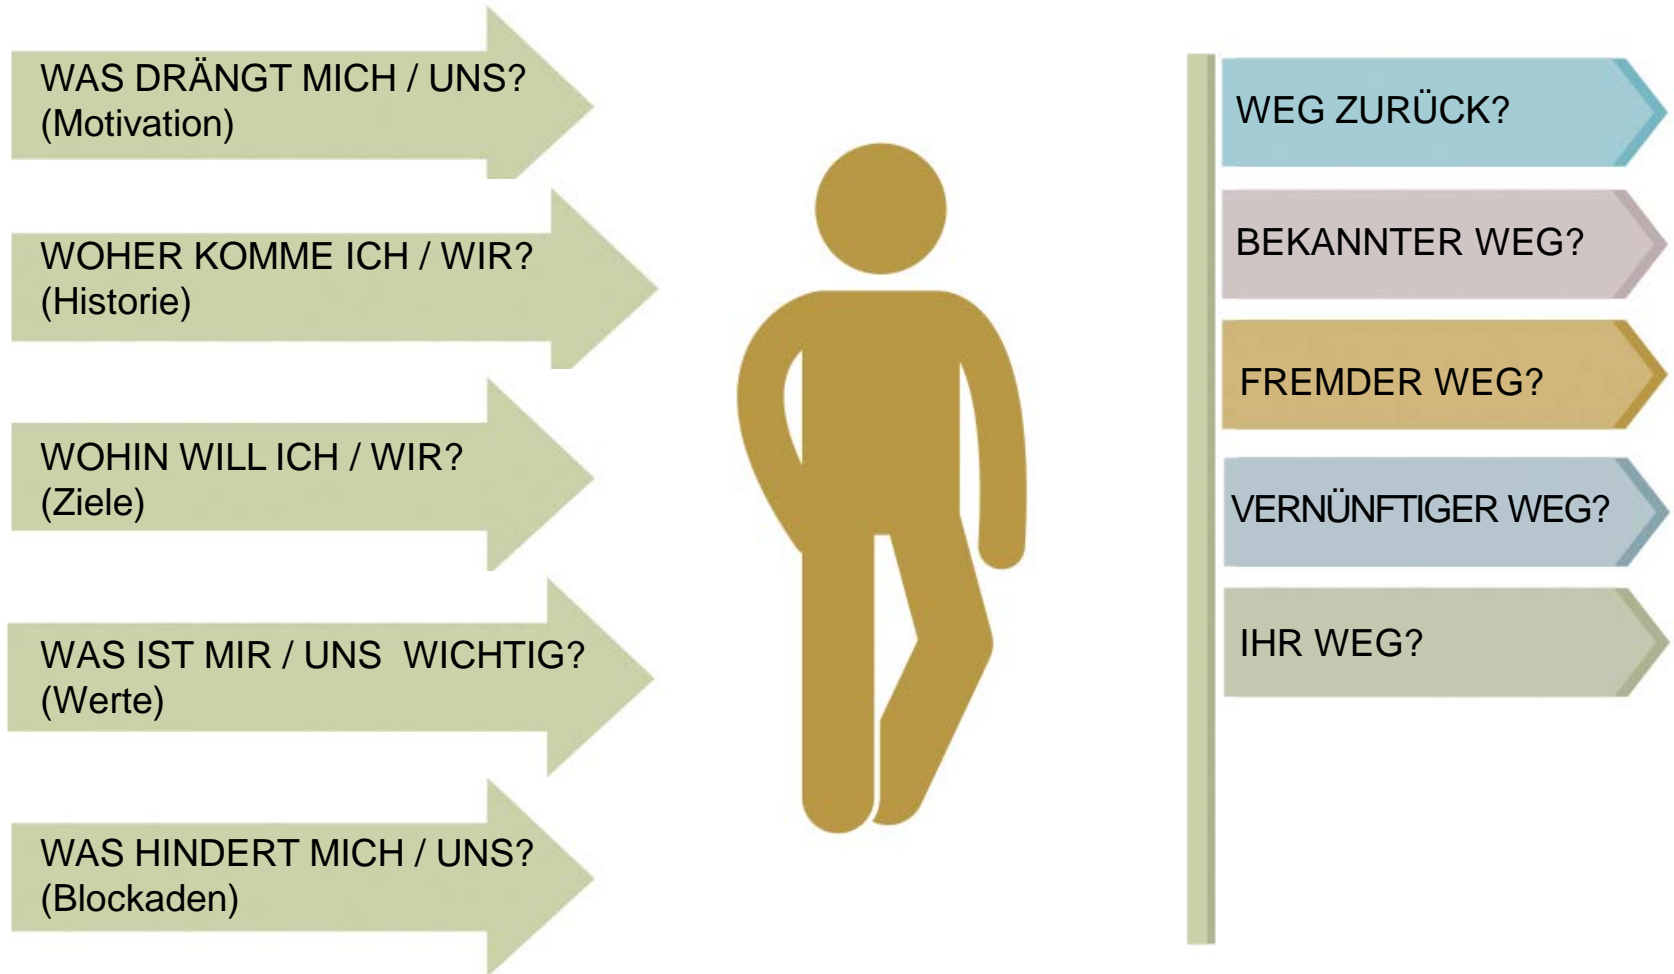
WAS DRÄNGT MICH / UNS?
(Motivation)

WOHER KOMME ICH / WIR?
(Historie)

WOHIN WILL ICH / WIR?
(Ziele)

WAS IST MIR / UNS  WICHTIG?
(Werte)

WAS HINDERT MICH / UNS?
(Blockaden)

WEG ZURÜCK?

BEKANNTER WEG?

FREMDER WEG?

VERNÜNFTIGER WEG?

IHR WEG?